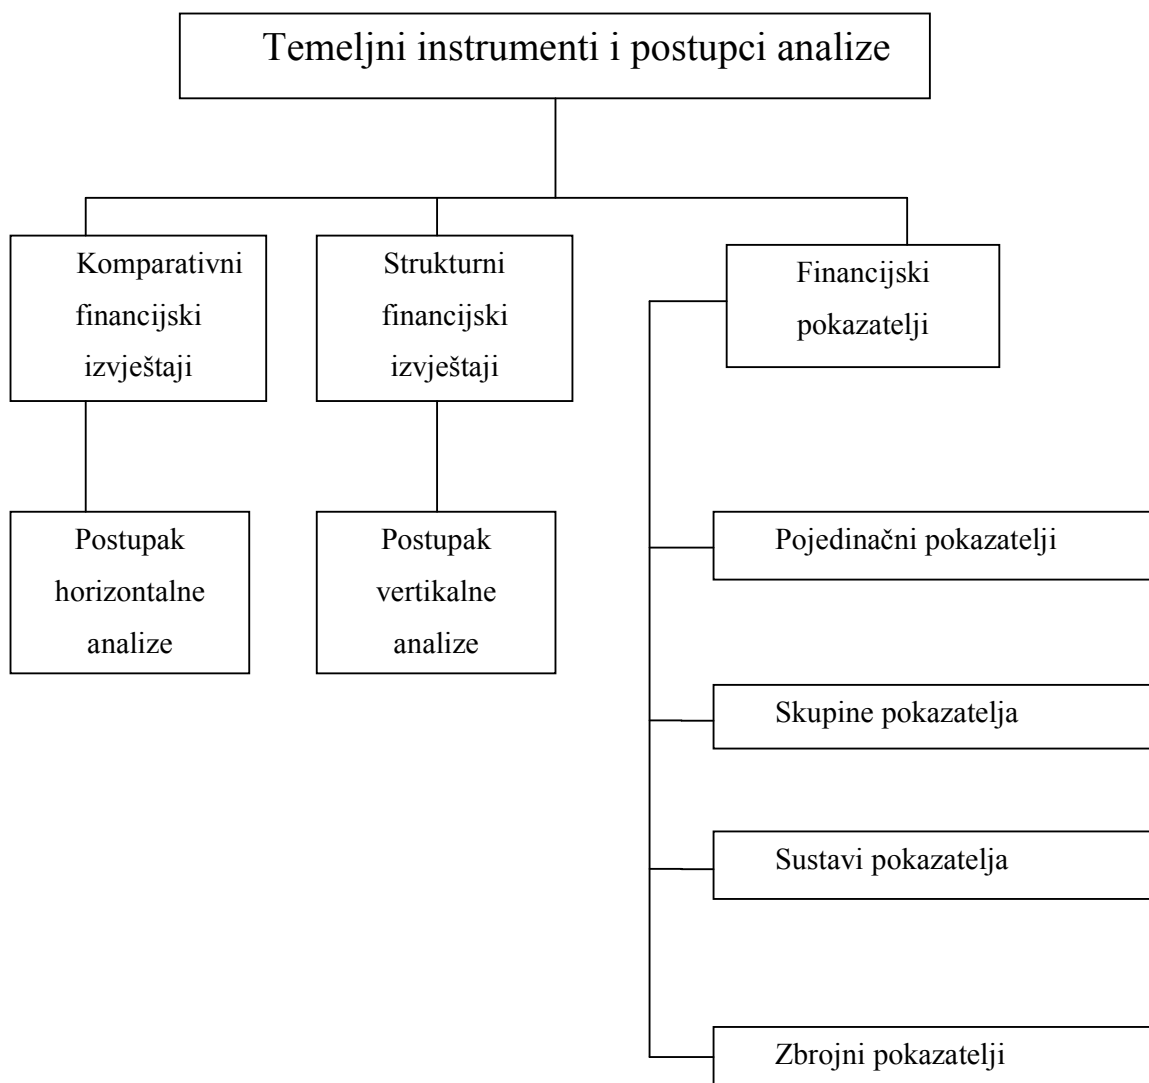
Temeljni instrumenti i postupci analize

Komparativni financijski izvještaji

Postupak horizontalne analize

Strukturni financijski izvještaji

Postupak vertikalne analize

Financijski pokazatelji

Pojedinačni pokazatelji

Skupine pokazatelja

Sustavi pokazatelja

Zbrojni pokazatelji